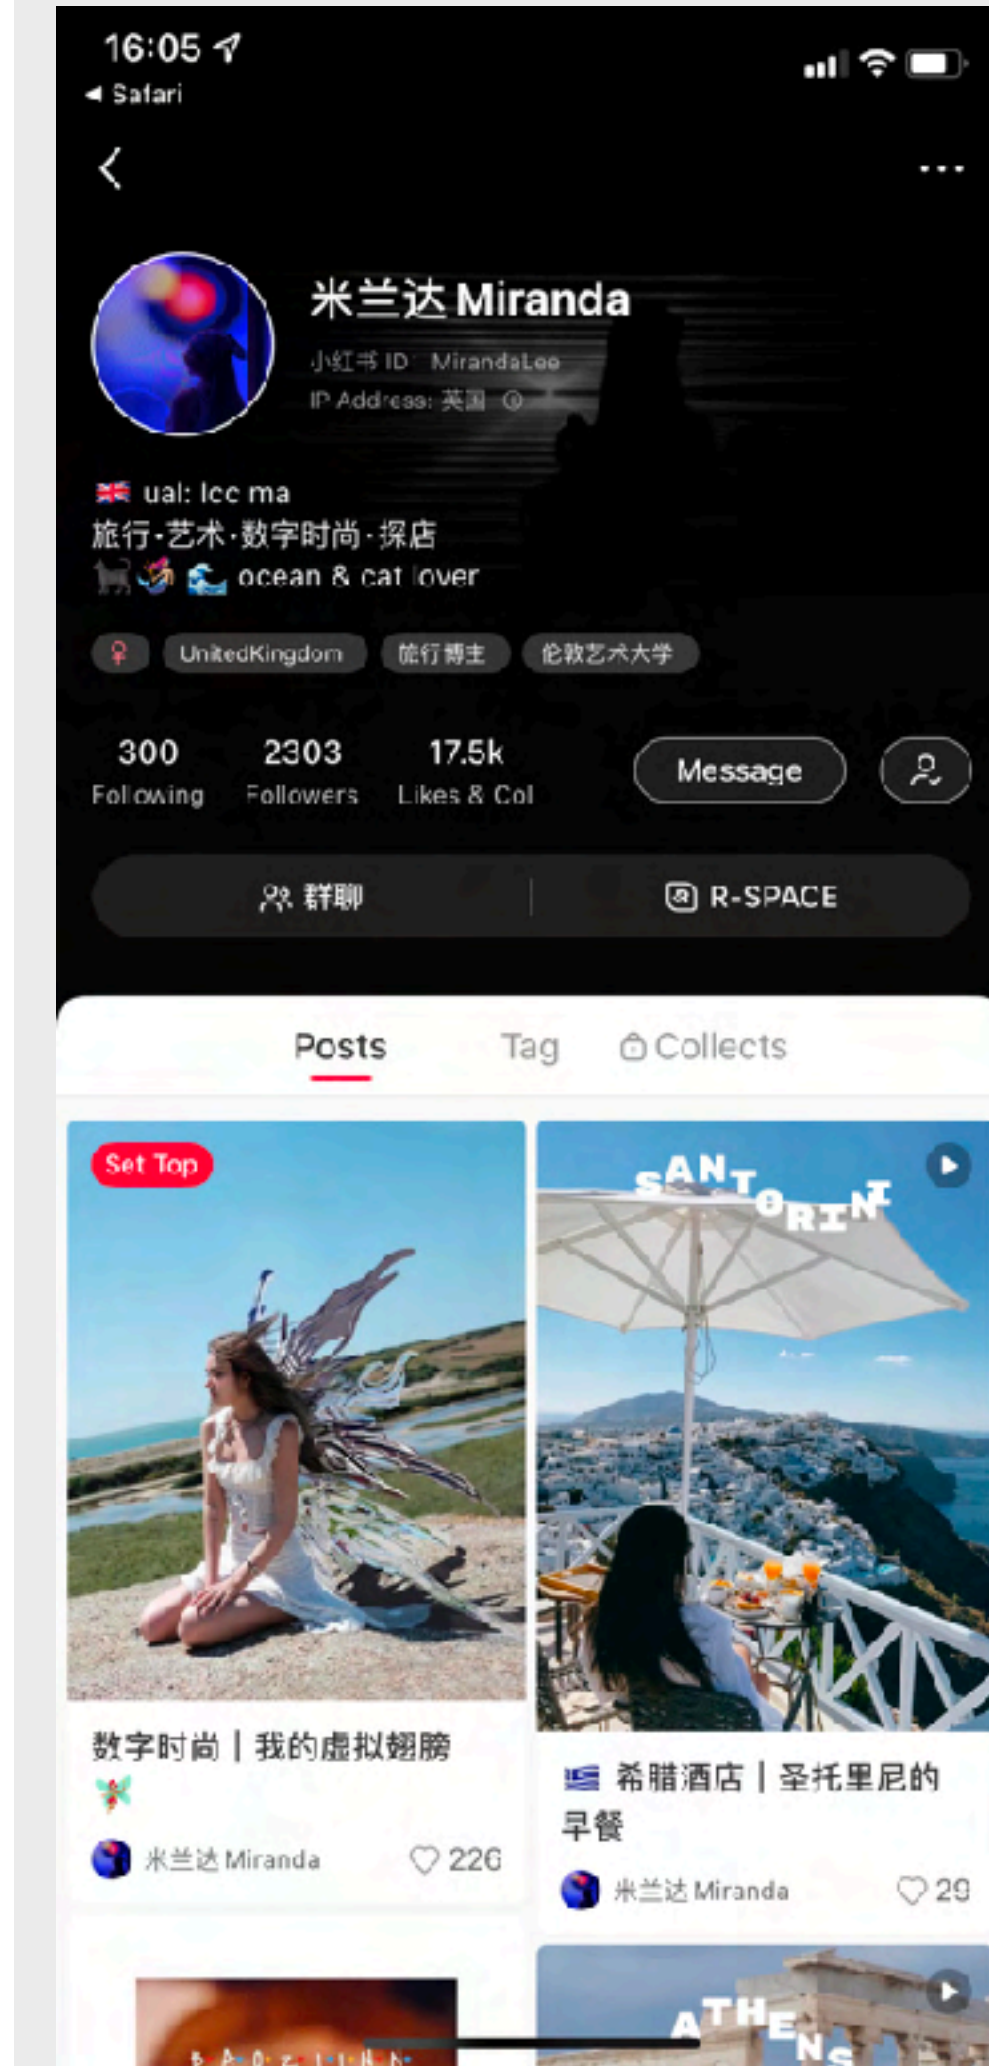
16:05
◄ Safari

米兰达 Miranda
小红书 ID: MirandaLee
IP Address: 英国

ual: lcc ma
旅行·艺术·数字时尚·探店
ocean & cat lover

UnitedKingdom 旅行博主 伦敦艺术大学

300 Following
2303 Followers
17.5k Likes & Col
Message

群聊
R-SPACE

Posts Tag Collects

Set Top
SANTORINI

数字时尚｜我的虚拟翅膀
米兰达 Miranda 226

希腊酒店｜圣托里尼的早餐
米兰达 Miranda 29

ATHENS